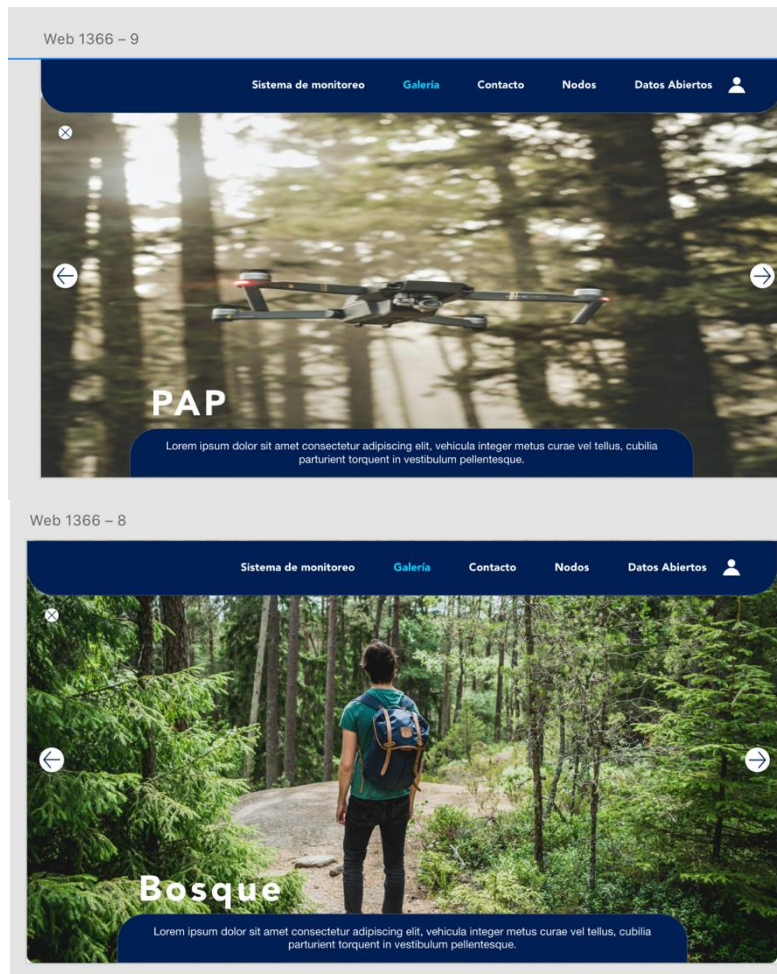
Web 1366 – 9

Sistema de monitoreo Galería Contacto Nodos Datos Abiertos

PAP

Lorem ipsum dolor sit amet consectetur adipiscing elit, vehicula integer metus curae vel tellus, cubilia parturient torquent in vestibulum pellentesque.

Web 1366 – 8

Sistema de monitoreo Galería Contacto Nodos Datos Abiertos

Bosque

Lorem ipsum dolor sit amet consectetur adipiscing elit, vehicula integer metus curae vel tellus, cubilia parturient torquent in vestibulum pellentesque.